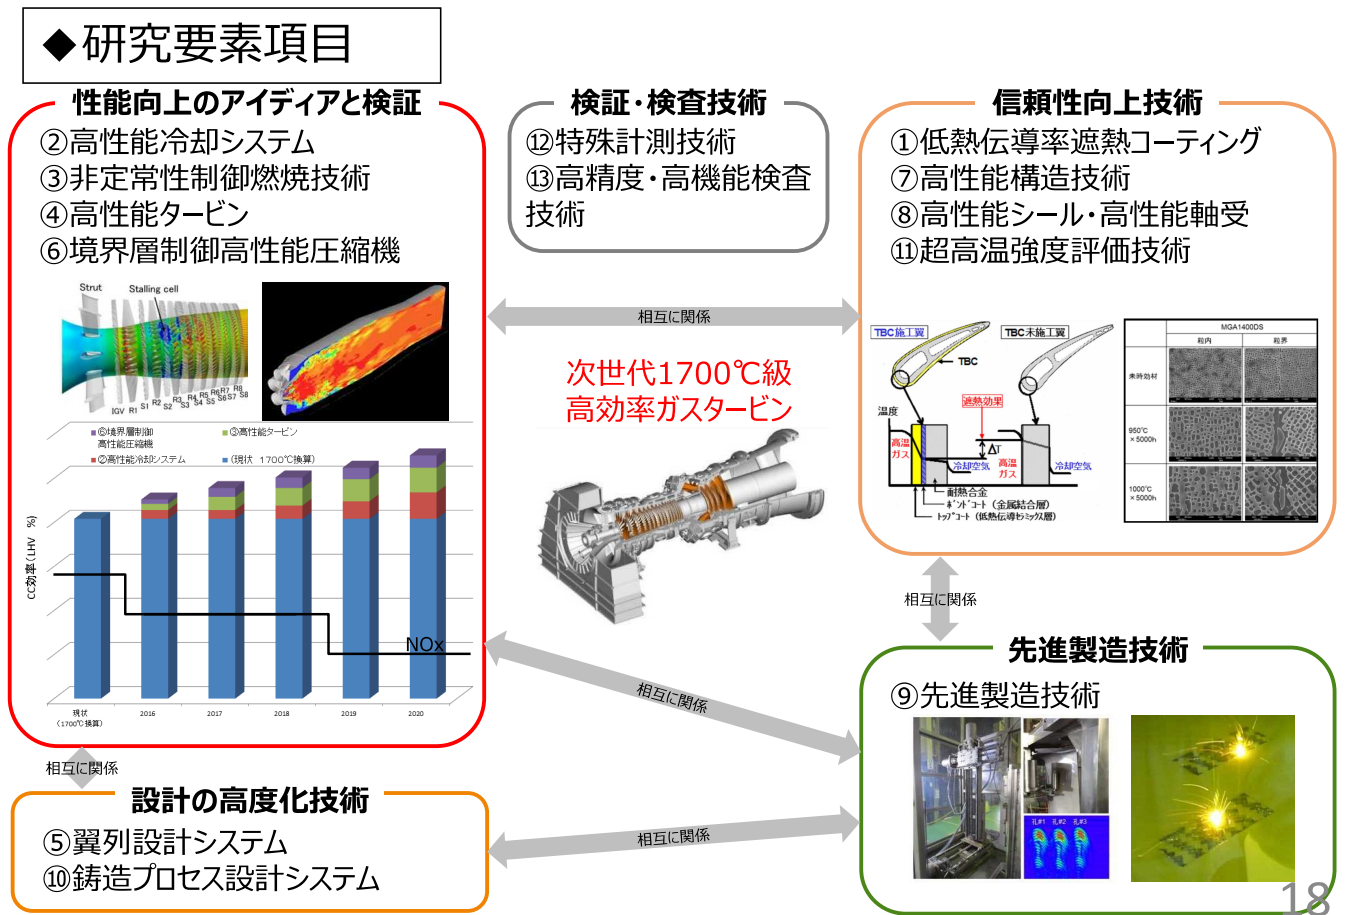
◆研究要素項目

性能向上のアイディアと検証
②高性能冷却システム
③非定常性制御燃焼技術
④高性能タービン
⑥境界層制御高性能圧縮機

Strut
Stalling cell
IGV R1 S1 R2 S2 R3 S3 R4 S4 R5 S5 R6 S6 R7 S7 R8 S8

■⑥境界層制御高性能圧縮機
■④高性能タービン
■②高性能冷却システム
■(現状 1700℃換算)

CC効率(LHV %)
NOx
現状(1700℃換算) 2016 2017 2018 2019 2020

検証・検査技術
⑫特殊計測技術
⑬高精度・高機能検査技術

信頼性向上技術
①低熱伝導率遮熱コーティング
⑦高性能構造技術
⑧高性能シール・高性能軸受
⑪超高温強度評価技術

TBC施工翼
TBC未施工翼
TBC
温度
遮熱効果
高温ガス
ΔT
冷却空気
耐熱合金
ボンドコート(金属結合層)
トップコート(低熱伝導セラミックス層)

MGA1400DS
粒内
粒界
未時効材
950℃ ×5000h
1000℃ ×5000h

相互に関係

次世代1700℃級
高効率ガスタービン

相互に関係

相互に関係

先進製造技術
⑨先進製造技術

相互に関係

設計の高度化技術
⑤翼列設計システム
⑩鋳造プロセス設計システム

相互に関係

18